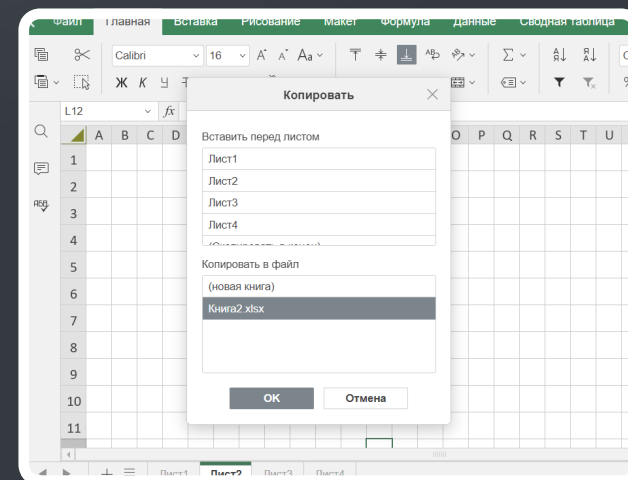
Файл Главная Вставка Рисование Макет Формула Данные Сводная таблица

Calibri 16

Ж К Ч

L12 fx

A B C D O P Q R S T U

1
2
3
4
5
6
7
8
9
10
11

Копировать

Вставить перед листом

Лист1
Лист2
Лист3
Лист4
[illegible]

Копировать в файл

(новая книга)
Книга2.xlsx

OK Отмена

Лист1 Лист2 Лист3 Лист4